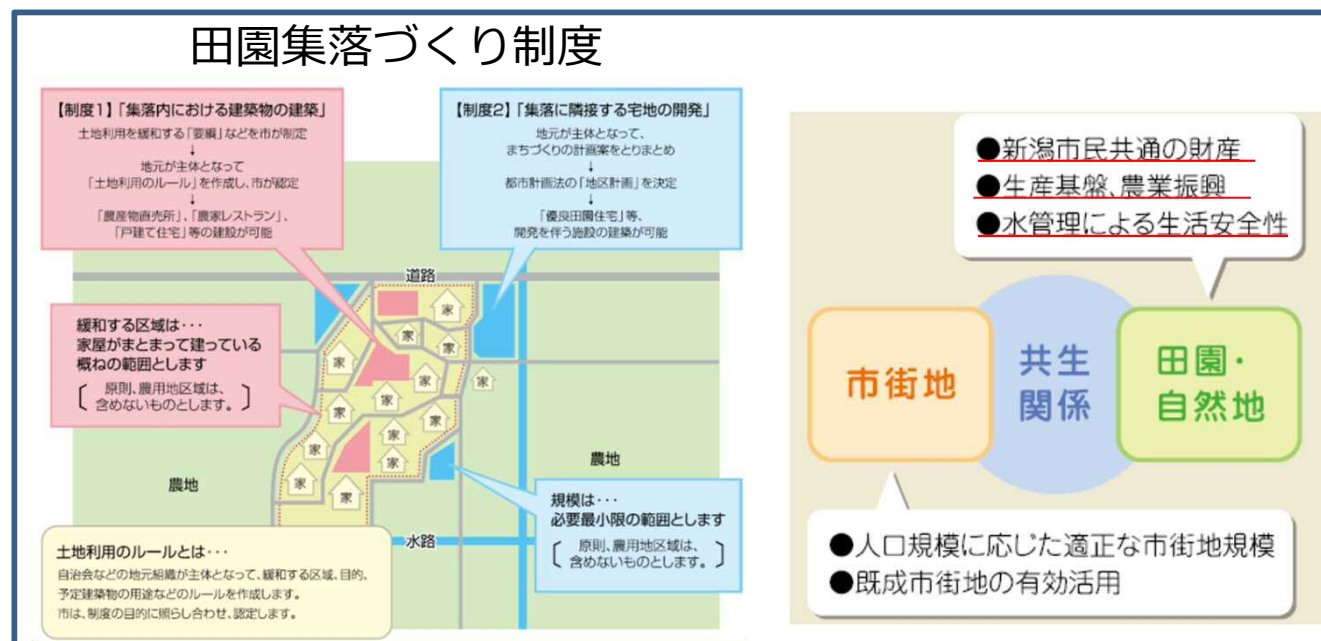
田園集落づくり制度

【制度1】「集落内における建築物の建築」
土地利用を緩和する「要綱」などを市が制定
↓
地元が主体となって「土地利用のルール」を作成し、市が認定
↓
「農産物直売所」、「農家レストラン」、「戸建て住宅」等の建設が可能

【制度2】「集落に隣接する宅地の開発」
地元が主体となって、まちづくりの計画案をとりまとめ
↓
都市計画法の「地区計画」を決定
↓
「優良田園住宅」等、開発を伴う施設の建築が可能

道路

緩和する区域は・・・
家屋がまとまって建っている概ねの範囲とします
〔 原則、農用地区域は、含めないものとします。 〕

家 家 家 家 家 家 家 家 家 家 家 家 家 家 家 家

農地

農地

規模は・・・
必要最小限の範囲とします
〔 原則、農用地区域は、含めないものとします。 〕

水路

土地利用のルールとは・・・
自治会などの地元組織が主体となって、緩和する区域、目的、予定建築物の用途などのルールを作成します。
市は、制度の目的に照らし合わせ、認定します。

●新潟市民共通の財産
●生産基盤、農業振興
●水管理による生活安全性

市街地

共生関係

田園・自然地

●人口規模に応じた適正な市街地規模
●既成市街地の有効活用